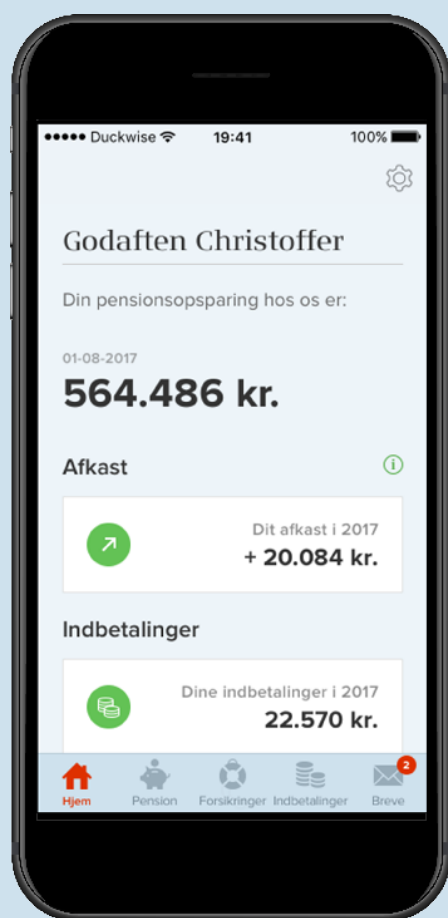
●●●●● Duckwise 19:41 100%

Godaften Christoffer

Din pensionsopsparing hos os er:

01-08-2017
564.486 kr.

Afkast

Dit afkast i 2017
+ 20.084 kr.

Indbetalinger

Dine indbetalinger i 2017
22.570 kr.

Hjem Pension Forsikringer Indbetalinger 2 Breve